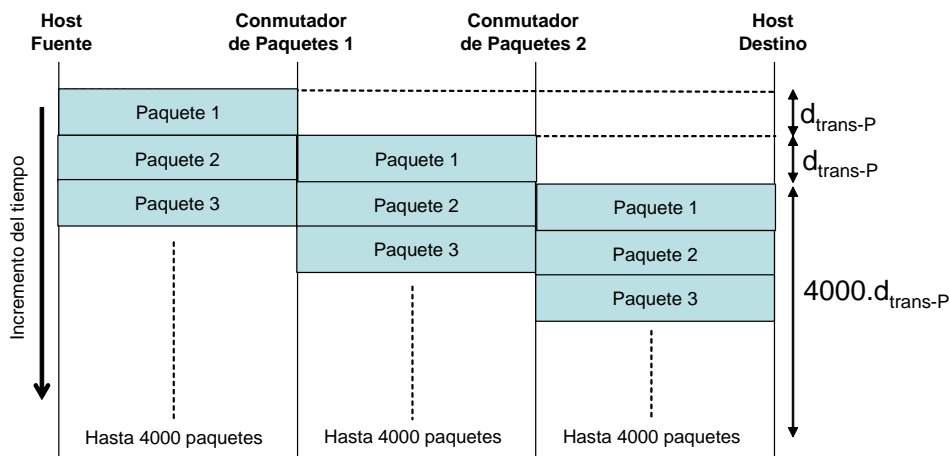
Host Fuente

Conmutador de Paquetes 1

Conmutador de Paquetes 2

Host Destino

Incremento del tiempo

Paquete 1

Paquete 2

Paquete 3

Paquete 1

Paquete 2

Paquete 3

Paquete 1

Paquete 2

Paquete 3

$d_{trans-P}$

$d_{trans-P}$

$4000.d_{trans-P}$

Hasta 4000 paquetes

Hasta 4000 paquetes

Hasta 4000 paquetes